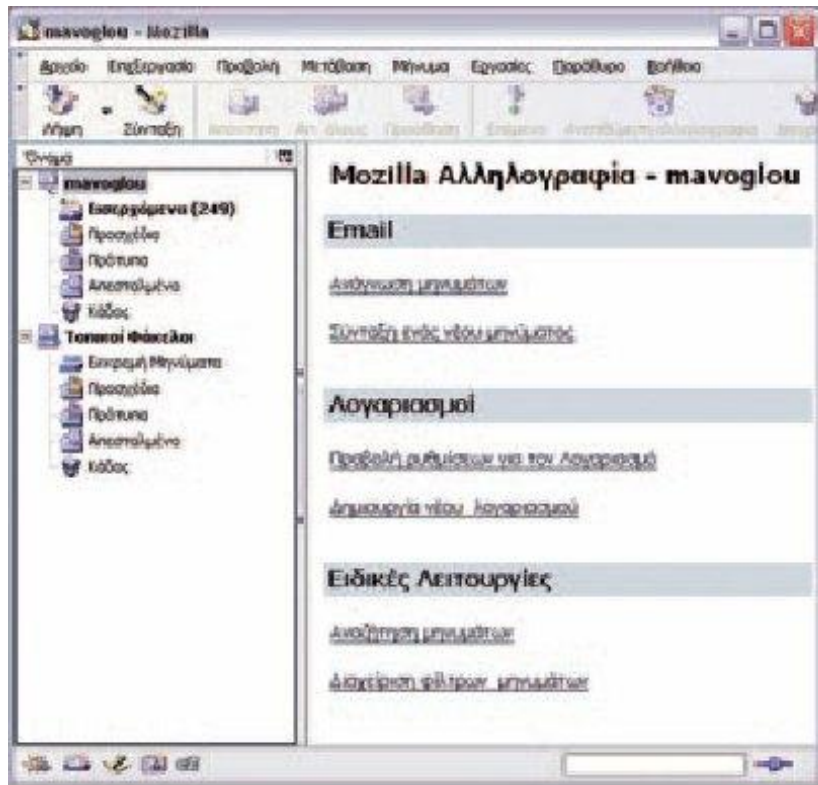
mavoglou - Mozilla

Αρχείο Επεξεργασία Προβολή Μετάβαση Μήνυμα Εργασίες Παράθυρο Βοήθεια

Λήψη Σύνταξη Απάντηση Απ. όλους Προώθηση Επόμενο Ανεπιθύμητη αλληλογραφία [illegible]

Φάκελοι

mavoglou
Εισερχόμενα (249)
Πρόχειρα
Πρότυπα
Απεσταλμένα
Κάδος
Τοπικοί Φάκελοι
Εκκρεμή Μηνύματα
Πρόχειρα
Πρότυπα
Απεσταλμένα
Κάδος

Mozilla Αλληλογραφία - mavoglou

Email

Ανάγνωση μηνυμάτων

Σύνταξη ενός νέου μηνύματος

Λογαριασμοί

Προβολή ρυθμίσεων για τον Λογαριασμό

Δημιουργία νέου λογαριασμού

Ειδικές Λειτουργίες

Αναζήτηση μηνυμάτων

Διαχείριση φίλτρων μηνυμάτων